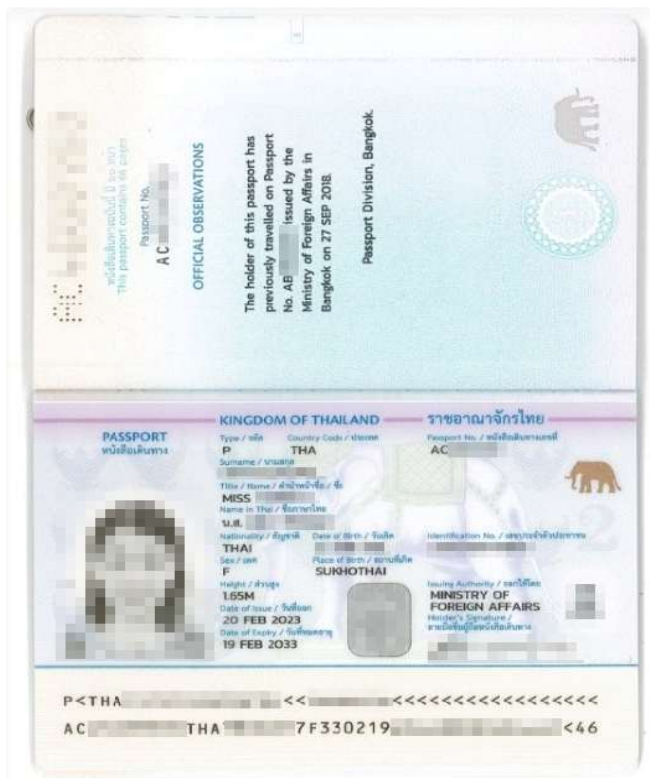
หนังสือเดินทางฉบับนี้มี 50 หน้า
This passport contains 66 pages

Passport No.
AC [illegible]

OFFICIAL OBSERVATIONS

The holder of this passport has previously travelled on Passport No. AB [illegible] issued by the Ministry of Foreign Affairs in Bangkok on 27 SEP 2018.

Passport Division, Bangkok.

PASSPORT
หนังสือเดินทาง

KINGDOM OF THAILAND
ราชอาณาจักรไทย

Type / ประเภท
P
Country Code / ประเทศ
THA
Passport No. / หนังสือเดินทางเลขที่
AC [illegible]
Surname / นามสกุล
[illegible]
Title / Name / คำนำหน้าชื่อ / ชื่อ
MISS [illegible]
Name in Thai / ชื่อภาษาไทย
น.ส. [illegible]
Nationality / สัญชาติ
THAI
Date of Birth / วันเกิด
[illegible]
Identification No. / เลขประจำตัวประชาชน
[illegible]
Sex / เพศ
F
Place of Birth / สถานที่เกิด
SUKHOTHAI
Height / ส่วนสูง
1.65M
Issuing Authority / ออกให้โดย
MINISTRY OF FOREIGN AFFAIRS
Date of Issue / วันที่ออก
20 FEB 2023
Holder's Signature / ลายมือชื่อผู้ถือหนังสือเดินทาง
Date of Expiry / วันที่หมดอายุ
19 FEB 2033

P<THA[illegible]<<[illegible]<<<<<<<<<<<<<<<<
AC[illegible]THA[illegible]7F330219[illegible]<46